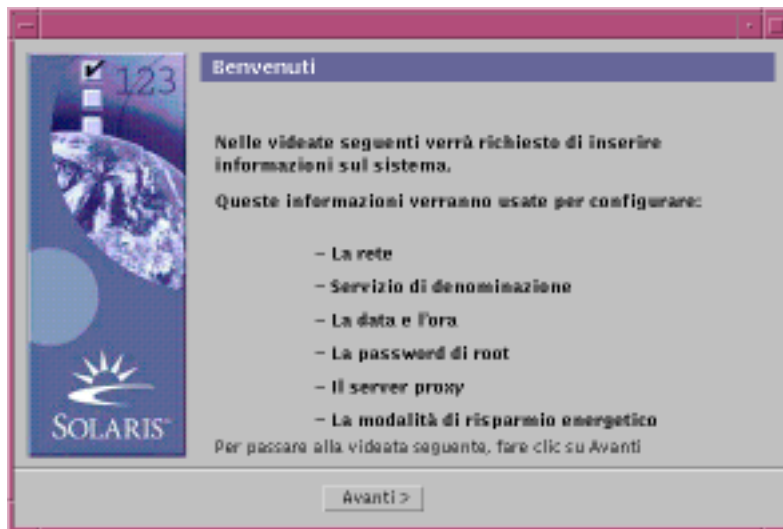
123

SOLARIS

Benvenuti

Nelle videate seguenti verrà richiesto di inserire informazioni sul sistema.

Queste informazioni verranno usate per configurare:

– La rete

– Servizio di denominazione

– La data e l'ora

– La password di root

– Il server proxy

– La modalità di risparmio energetico

Per passare alla videata seguente, fare clic su Avanti

Avanti >